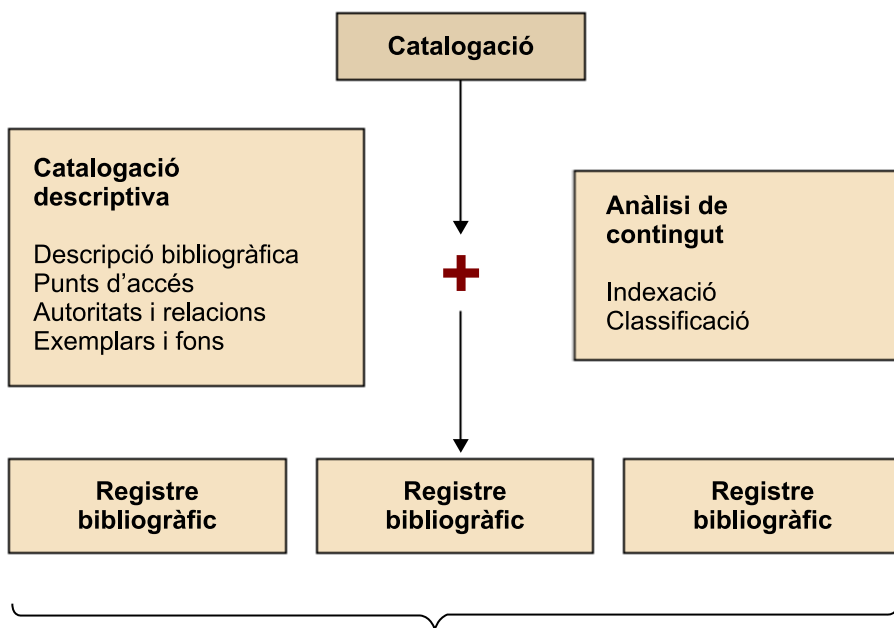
Catalogació

Catalogació descriptiva

Descripció bibliogràfica
Punts d’accés
Autoritats i relacions
Exemplars i fons

+

Anàlisi de contingut

Indexació
Classificació

Registre bibliogràfic

Registre bibliogràfic

Registre bibliogràfic